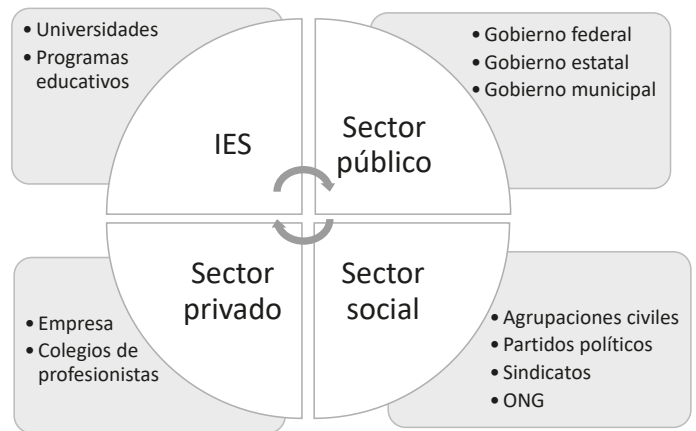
• Universidades
• Programas educativos

IES

Sector público

• Gobierno federal
• Gobierno estatal
• Gobierno municipal

Sector privado

Sector social

• Empresa
• Colegios de profesionistas

• Agrupaciones civiles
• Partidos políticos
• Sindicatos
• ONG